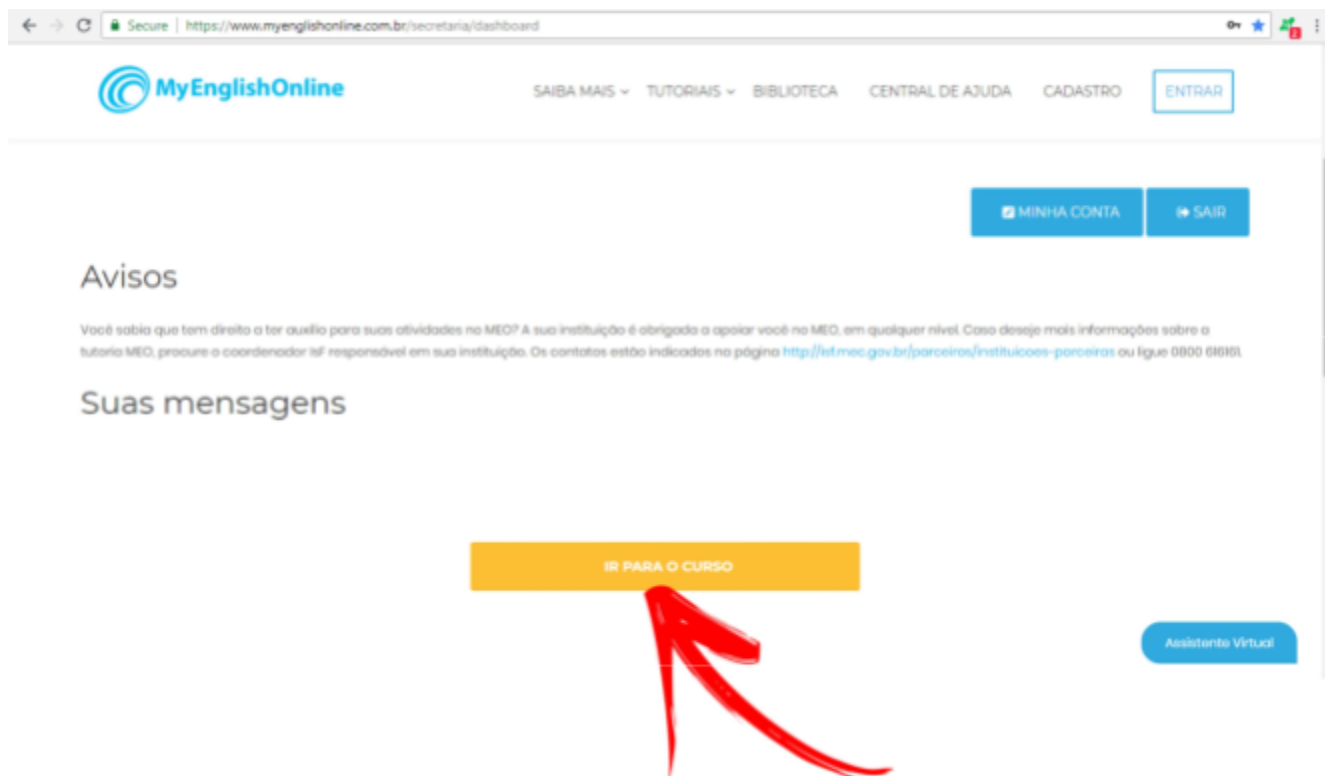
Secure | https://www.myenglishonline.com.br/secretaria/dashboard

MyEnglishOnline

SAIBA MAIS TUTORIAIS BIBLIOTECA CENTRAL DE AJUDA CADASTRO ENTRAR

MINHA CONTA SAIR

Avisos

Você sabia que tem direito a ter auxílio para suas atividades no MEO? A sua instituição é obrigada a apoiar você no MEO, em qualquer nível. Caso deseje mais informações sobre a tutoria MEO, procure o coordenador IsF responsável em sua instituição. Os contatos estão indicados na página http://isf.mec.gov.br/parceiros/instituicoes-parceiras ou ligue 0800 616161.

Suas mensagens

IR PARA O CURSO

Assistente Virtual